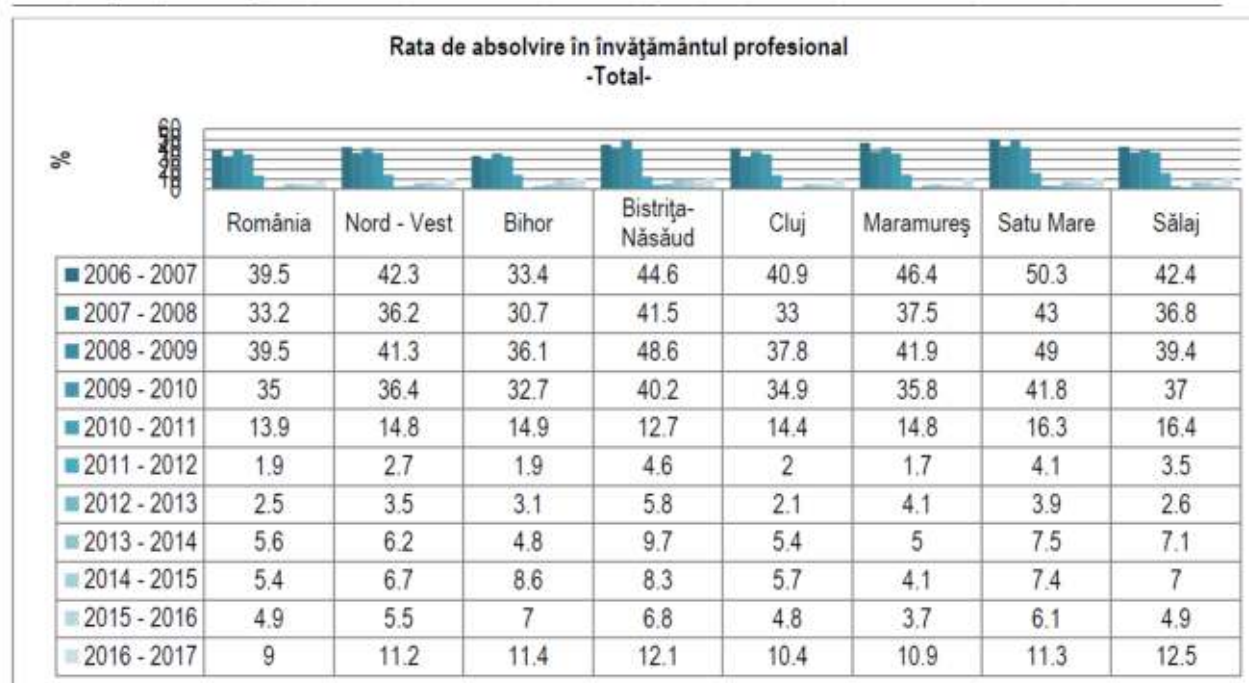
Rata de absolvire în învăţământul profesional
-Total-

%
60
50
40
30
20
10
0

| | România | Nord - Vest | Bihor | Bistriţa-Năsăud | Cluj | Maramureş | Satu Mare | Sălaj |
|---|---|---|---|---|---|---|---|---|
| 2006 - 2007 | 39.5 | 42.3 | 33.4 | 44.6 | 40.9 | 46.4 | 50.3 | 42.4 |
| 2007 - 2008 | 33.2 | 36.2 | 30.7 | 41.5 | 33 | 37.5 | 43 | 36.8 |
| 2008 - 2009 | 39.5 | 41.3 | 36.1 | 48.6 | 37.8 | 41.9 | 49 | 39.4 |
| 2009 - 2010 | 35 | 36.4 | 32.7 | 40.2 | 34.9 | 35.8 | 41.8 | 37 |
| 2010 - 2011 | 13.9 | 14.8 | 14.9 | 12.7 | 14.4 | 14.8 | 16.3 | 16.4 |
| 2011 - 2012 | 1.9 | 2.7 | 1.9 | 4.6 | 2 | 1.7 | 4.1 | 3.5 |
| 2012 - 2013 | 2.5 | 3.5 | 3.1 | 5.8 | 2.1 | 4.1 | 3.9 | 2.6 |
| 2013 - 2014 | 5.6 | 6.2 | 4.8 | 9.7 | 5.4 | 5 | 7.5 | 7.1 |
| 2014 - 2015 | 5.4 | 6.7 | 8.6 | 8.3 | 5.7 | 4.1 | 7.4 | 7 |
| 2015 - 2016 | 4.9 | 5.5 | 7 | 6.8 | 4.8 | 3.7 | 6.1 | 4.9 |
| 2016 - 2017 | 9 | 11.2 | 11.4 | 12.1 | 10.4 | 10.9 | 11.3 | 12.5 |